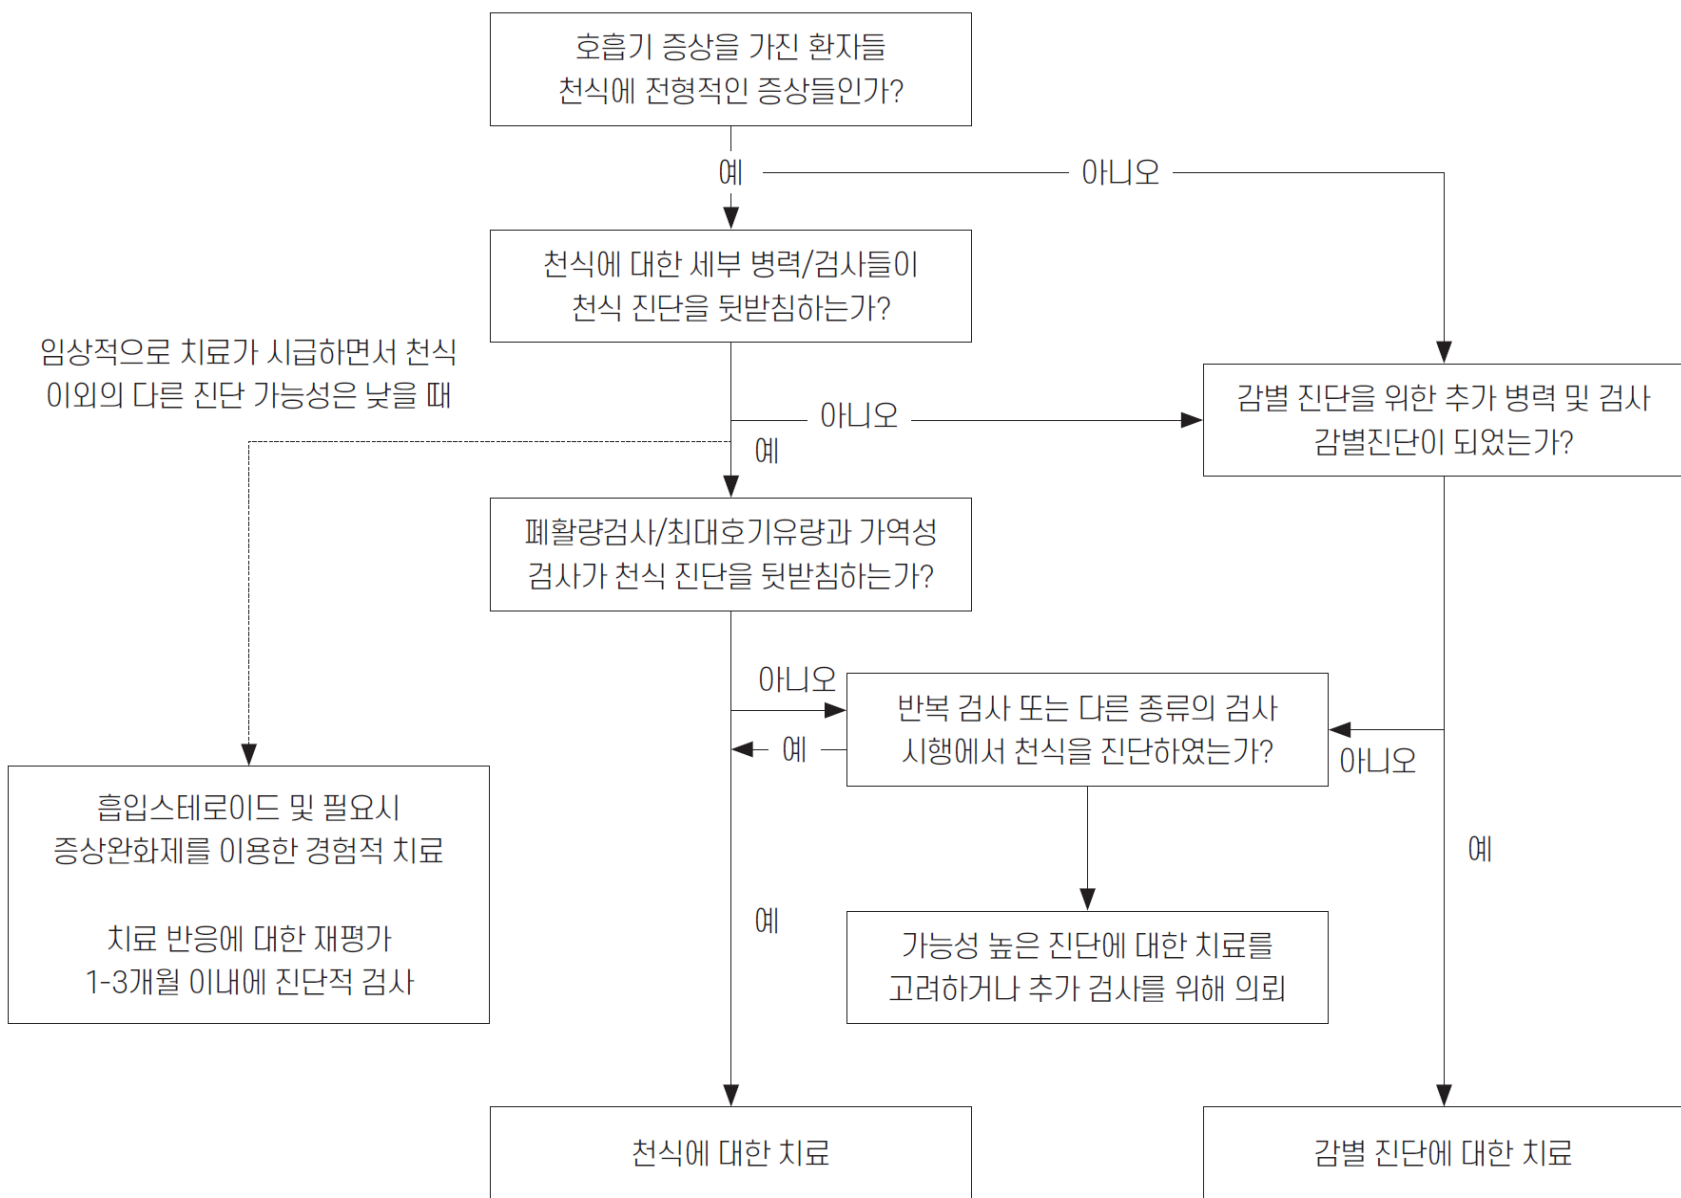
호흡기 증상을 가진 환자들
천식에 전형적인 증상들인가?

예

아니오

천식에 대한 세부 병력/검사들이
천식 진단을 뒷받침하는가?

임상적으로 치료가 시급하면서 천식
이외의 다른 진단 가능성은 낮을 때

아니오

예

감별 진단을 위한 추가 병력 및 검사
감별진단이 되었는가?

폐활량검사/최대호기유량과 가역성
검사가 천식 진단을 뒷받침하는가?

아니오

반복 검사 또는 다른 종류의 검사
시행에서 천식을 진단하였는가?

예

아니오

흡입스테로이드 및 필요시
증상완화제를 이용한 경험적 치료

치료 반응에 대한 재평가
1-3개월 이내에 진단적 검사

예

예

가능성 높은 진단에 대한 치료를
고려하거나 추가 검사를 위해 의뢰

천식에 대한 치료

감별 진단에 대한 치료